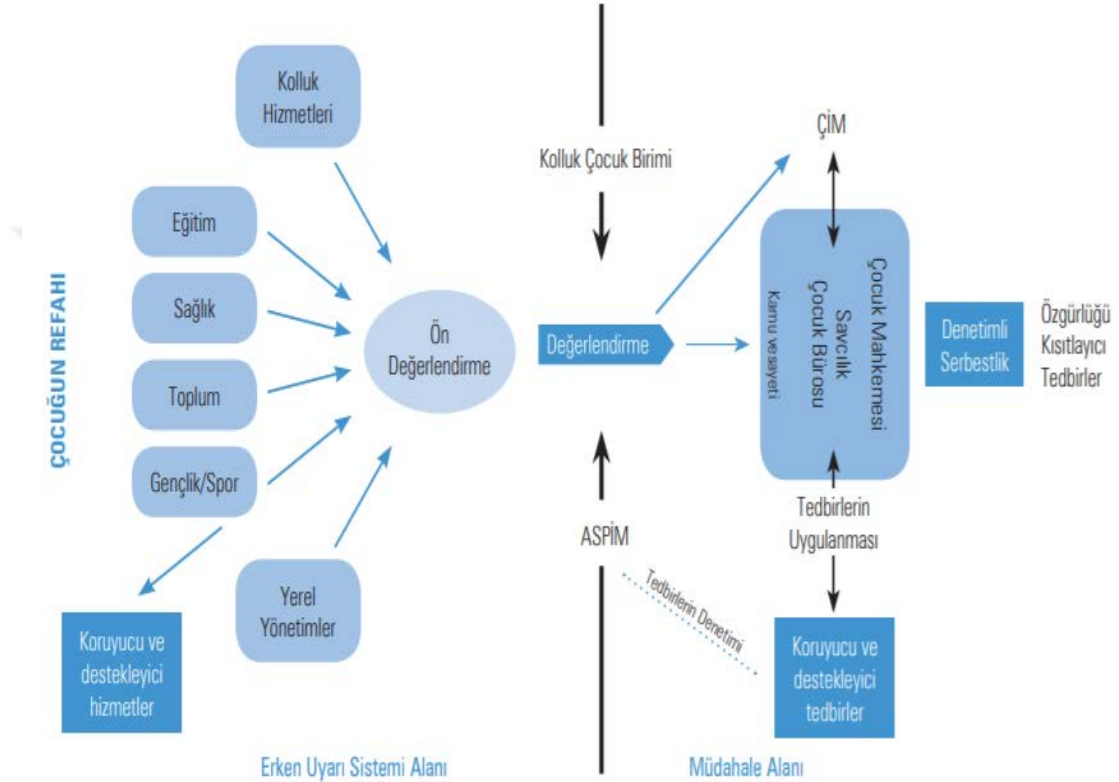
ÇOCUĞUN REFAHI

Kolluk Hizmetleri

Eğitim

Sağlık

Toplum

Gençlik/Spor

Yerel Yönetimler

Ön Değerlendirme

Koruyucu ve destekleyici hizmetler

Erken Uyarı Sistemi Alanı

Kolluk Çocuk Birimi

Değerlendirme

ASPİM

Tedbirlerin Denetimi

ÇİM

Çocuk Mahkemesi
Savcılık
Çocuk Bürosu
Kamu ve sayeti

Tedbirlerin Uygulanması

Koruyucu ve destekleyici tedbirler

Denetimli Serbestlik

Özgürlüğü Kısıtlayıcı Tedbirler

Müdahale Alanı